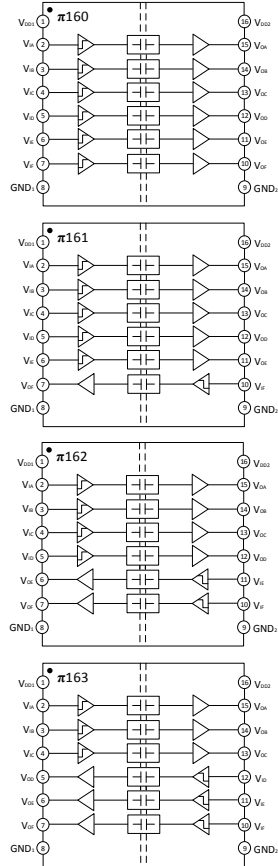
$\pi$160

$V_{DD1}$ 1
$V_{IA}$ 2
$V_{IB}$ 3
$V_{IC}$ 4
$V_{ID}$ 5
$V_{IE}$ 6
$V_{IF}$ 7
$GND_1$ 8

16 $V_{DD2}$
15 $V_{OA}$
14 $V_{OB}$
13 $V_{OC}$
12 $V_{OD}$
11 $V_{OE}$
10 $V_{OF}$
9 $GND_2$

$\pi$161

$V_{DD1}$ 1
$V_{IA}$ 2
$V_{IB}$ 3
$V_{IC}$ 4
$V_{ID}$ 5
$V_{IE}$ 6
$V_{OF}$ 7
$GND_1$ 8

16 $V_{DD2}$
15 $V_{OA}$
14 $V_{OB}$
13 $V_{OC}$
12 $V_{OD}$
11 $V_{OE}$
10 $V_{IF}$
9 $GND_2$

$\pi$162

$V_{DD1}$ 1
$V_{IA}$ 2
$V_{IB}$ 3
$V_{IC}$ 4
$V_{ID}$ 5
$V_{OE}$ 6
$V_{OF}$ 7
$GND_1$ 8

16 $V_{DD2}$
15 $V_{OA}$
14 $V_{OB}$
13 $V_{OC}$
12 $V_{OD}$
11 $V_{IE}$
10 $V_{IF}$
9 $GND_2$

$\pi$163

$V_{DD1}$ 1
$V_{IA}$ 2
$V_{IB}$ 3
$V_{IC}$ 4
$V_{OD}$ 5
$V_{OE}$ 6
$V_{OF}$ 7
$GND_1$ 8

16 $V_{DD2}$
15 $V_{OA}$
14 $V_{OB}$
13 $V_{OC}$
12 $V_{ID}$
11 $V_{IE}$
10 $V_{IF}$
9 $GND_2$